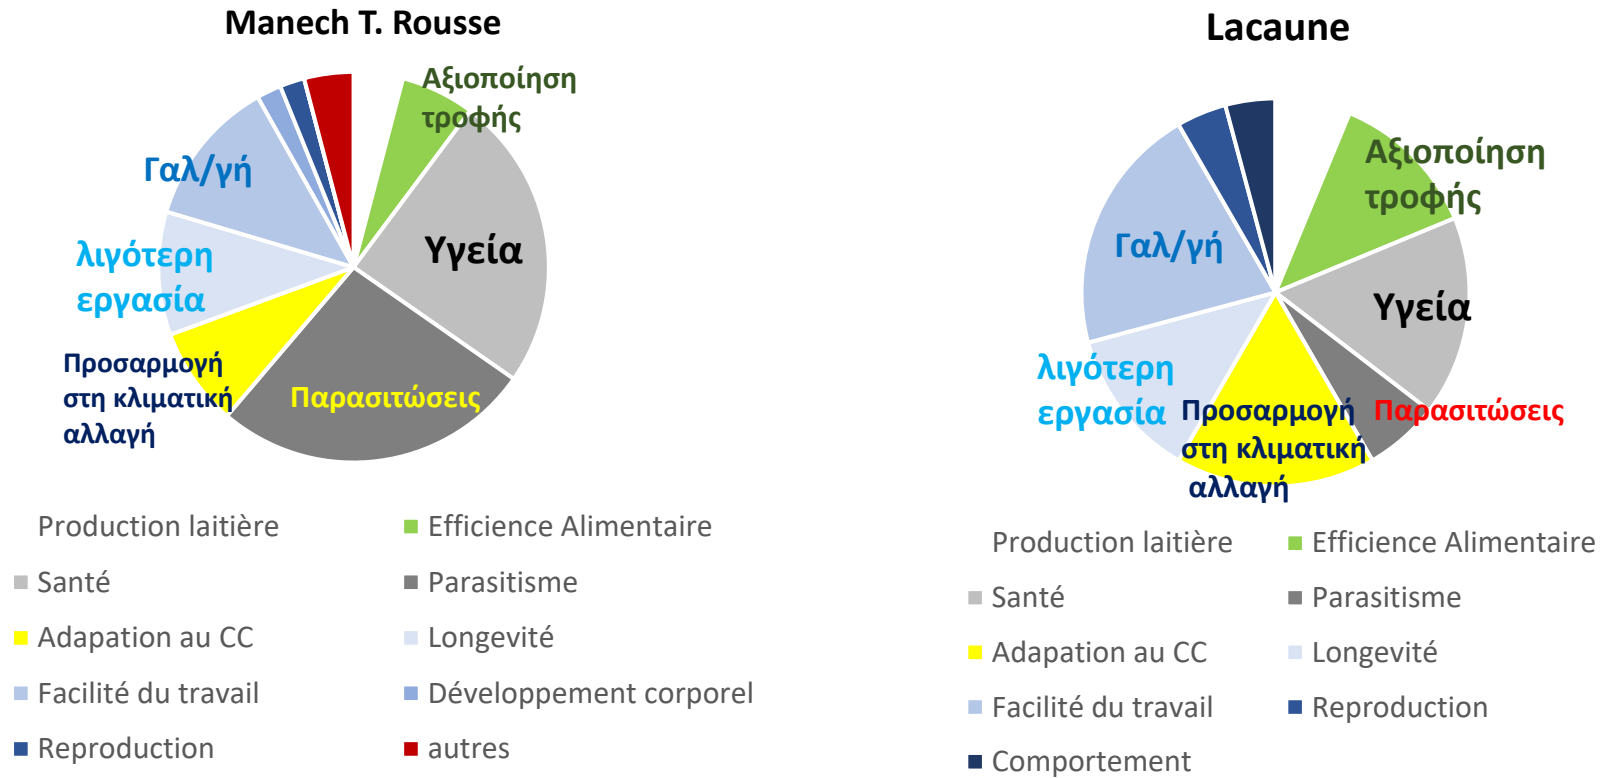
Manech T. Rousse

Αξιοποίηση τροφής

Υγεία

Παρασιτώσεις

Προσαρμογή στη κλιματική αλλαγή

λιγότερη εργασία

Γαλ/γή

Production laitière
Efficience Alimentaire
Santé
Parasitisme
Adapation au CC
Longevité
Facilité du travail
Développement corporel
Reproduction
autres

Lacaune

Αξιοποίηση τροφής

Υγεία

Παρασιτώσεις

Προσαρμογή στη κλιματική αλλαγή

λιγότερη εργασία

Γαλ/γή

Production laitière
Efficience Alimentaire
Santé
Parasitisme
Adapation au CC
Longevité
Facilité du travail
Reproduction
Comportement